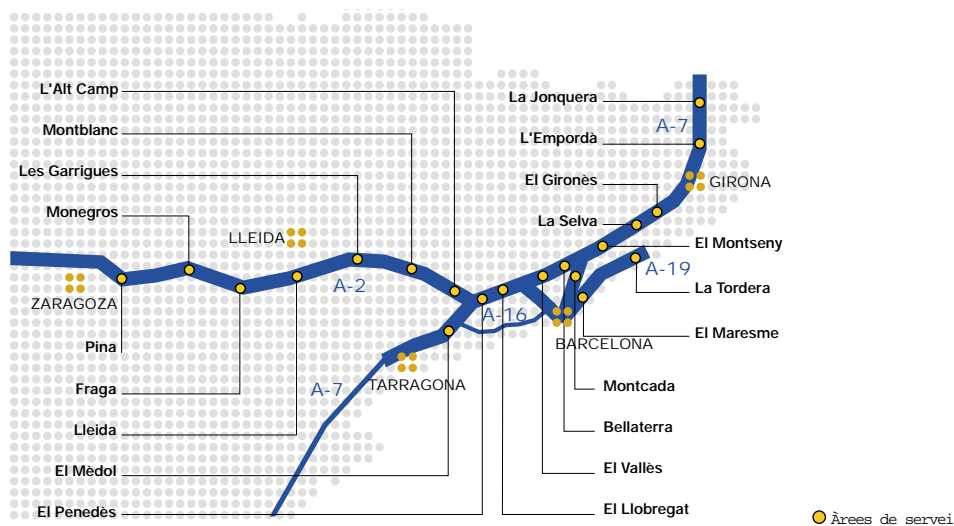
L'Alt Camp
Montblanc
Les Garrigues
Monegros
LLEIDA
ZARAGOZA
Pina
Fraga
Lleida
El Mèdol
El Penedès
A-2
A-7
TARRAGONA
A-16
La Jonquera
L'Empordà
A-7
El Gironès
GIRONA
La Selva
El Montseny
A-19
La Tordera
El Maresme
BARCELONA
Montcada
Bellaterra
El Vallès
El Llobregat
Àrees de servei